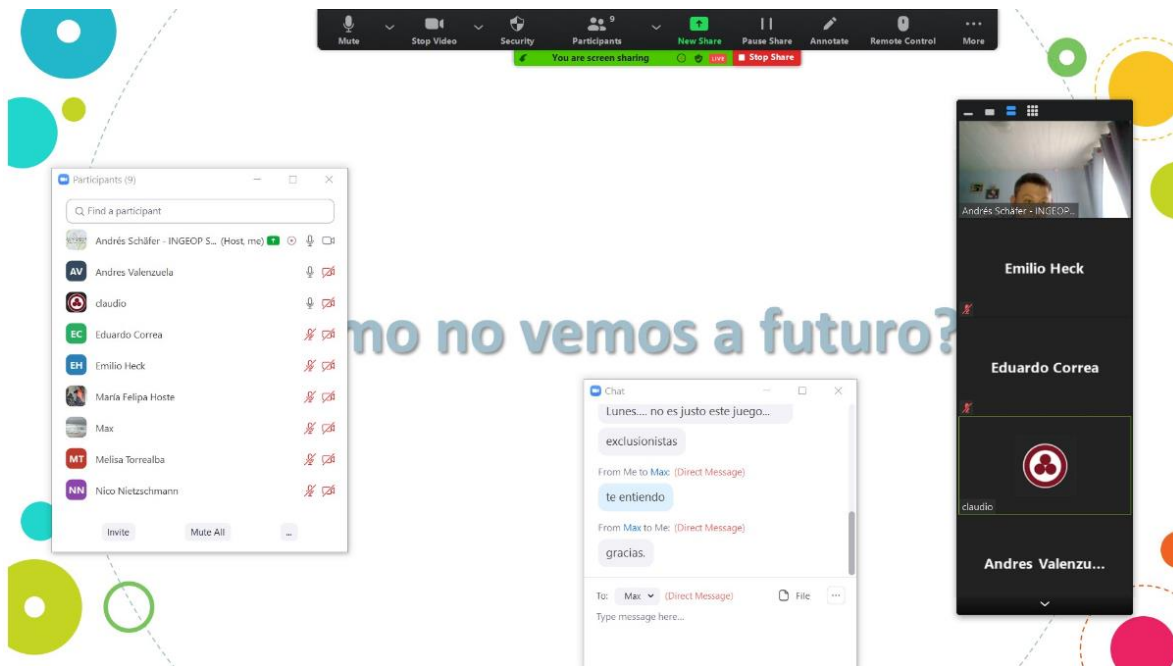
Mute Stop Video Security Participants 9 New Share Pause Share Annotate Remote Control More

You are screen sharing LIVE Stop Share

Participants (9)

Find a participant

Andrés Schäfer - INGEOP S... (Host, me)

AV Andres Valenzuela

claudio

EC Eduardo Correa

EH Emilio Heck

María Felipa Hoste

Max

MT Melisa Torrealba

NN Nico Nietzschmann

Invite Mute All ...

mo no vemos a futuro?

Chat

Lunes.... no es justo este juego...

exclusionistas

From Me to Max: (Direct Message)

te entiendo

From Max to Me: (Direct Message)

gracias.

To: Max (Direct Message) File ...

Type message here...

Andrés Schäfer - INGEOP...

Emilio Heck

Eduardo Correa

claudio

Andres Valenzu...